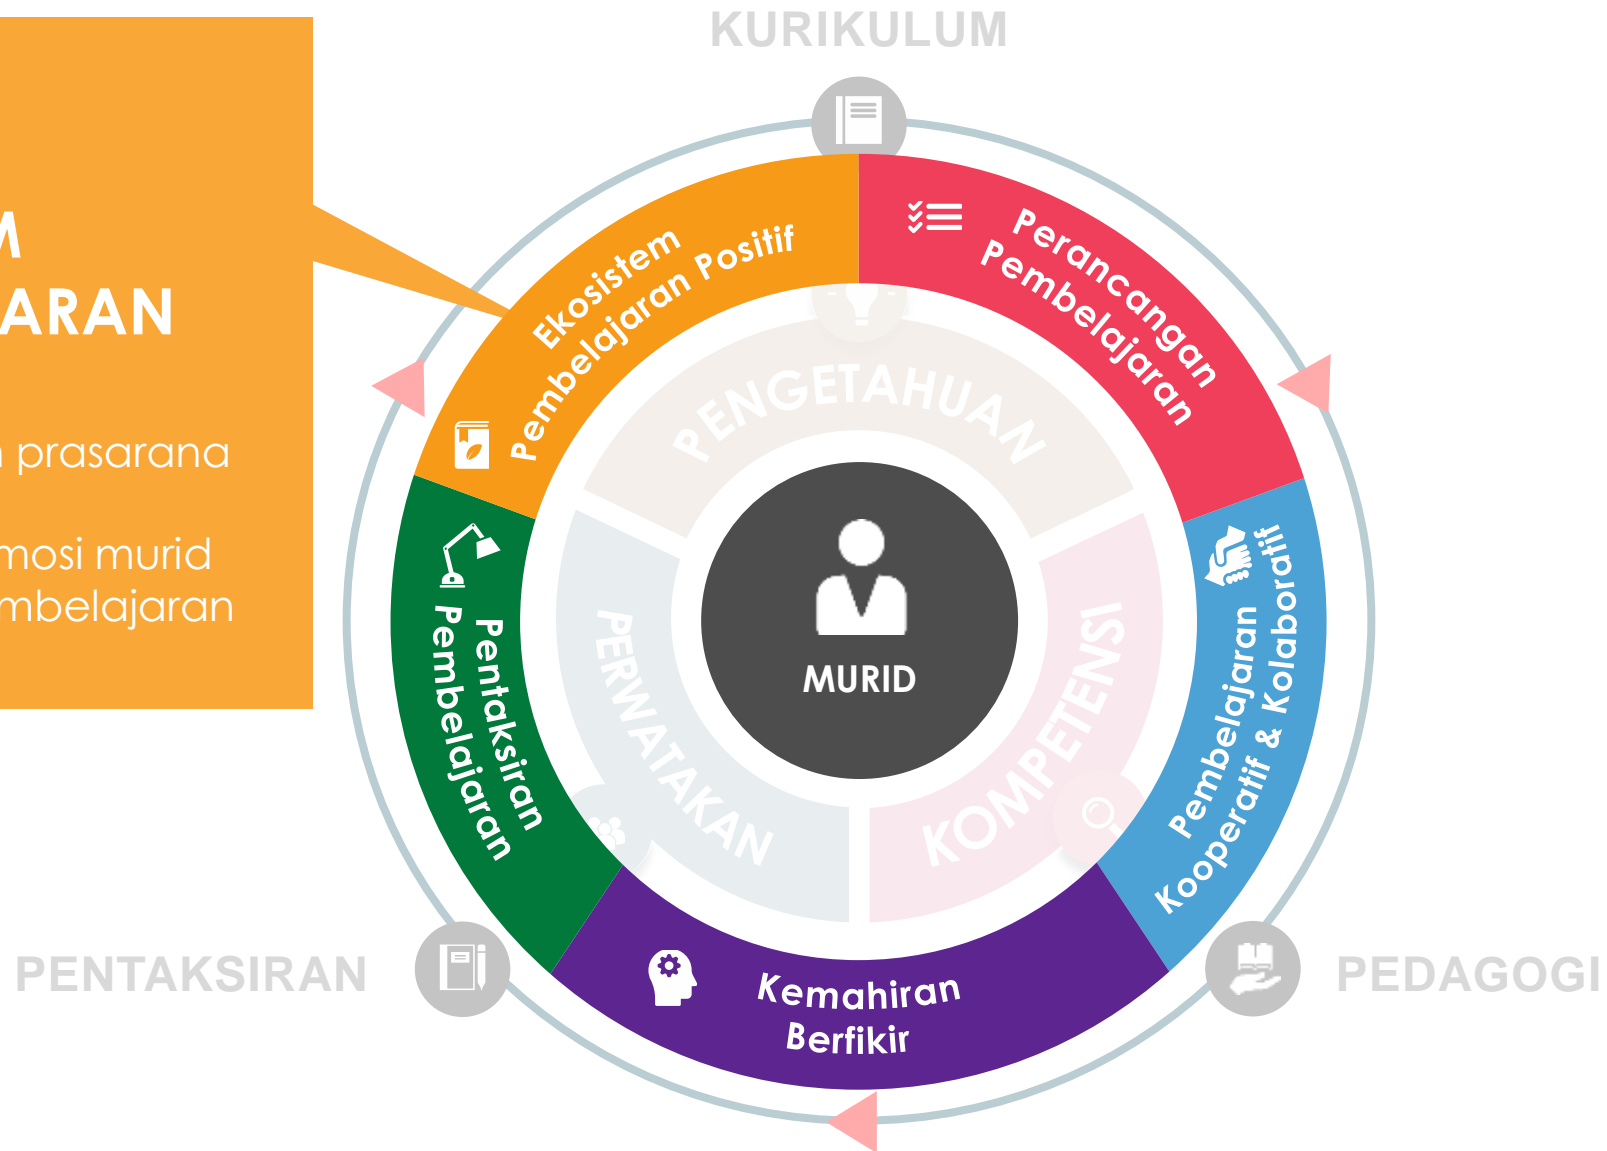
M
ARAN

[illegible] prasarana

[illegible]mosi murid
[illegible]mbelajaran

KURIKULUM

Ekosistem Pembelajaran Positif

Perancangan Pembelajaran

PENGETAHUAN

PERWATAKAN

KOMPETENSI

MURID

Pentaksiran Pembelajaran

Pembelajaran Kooperatif & Kolaboratif

Kemahiran Berfikir

PENTAKSIRAN

PEDAGOGI